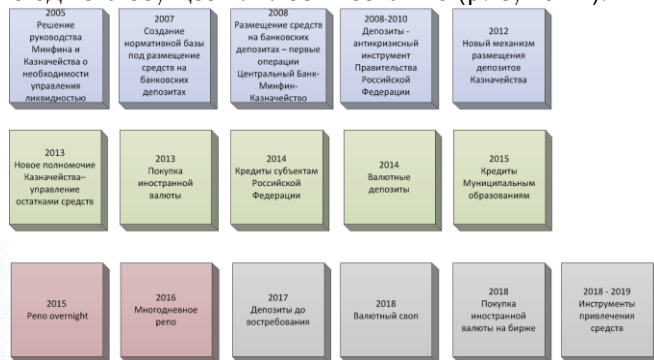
2005
Решение руководства Минфина и Казначейства о необходимости управления ликвидностью

2007
Создание нормативной базы под размещение средств на банковских депозитах

2008
Размещение средств на банковских депозитах – первые операции Центральный Банк-Минфин-Казначейство

2008-2010
Депозиты - антикризисный инструмент Правительства Российской Федерации

2012
Новый механизм размещения депозитов Казначейства

2013
Новое полномочие Казначейства– управление остатками средств

2013
Покупка иностранной валюты

2014
Кредиты субъектам Российской Федерации

2014
Валютные депозиты

2015
Кредиты Муниципальным образованиям

2015
Репо overnight

2016
Многодневное репо

2017
Депозиты до востребования

2018
Валютный своп

2018
Покупка иностранной валюты на бирже

2018 - 2019
Инструменты привлечения средств